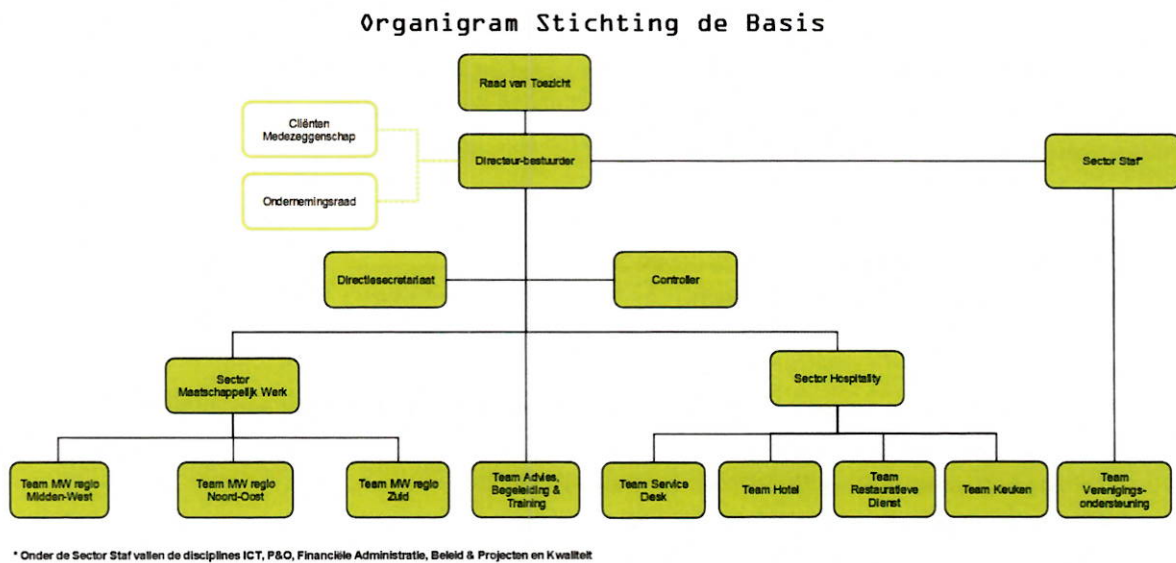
Organigram Stichting de Basis

Raad van Toezicht

Cliënten Medezeggenschap

Ondernemingsraad

Directeur-bestuurder

Sector Staf*

Directiesecretariaat

Controller

Sector Maatschappelijk Werk

Sector Hospitality

Team MW regio Midden-West

Team MW regio Noord-Oost

Team MW regio Zuid

Team Advies, Begeleiding & Training

Team Service Desk

Team Hotel

Team Restauratieve Dienst

Team Keuken

Team Verenigings-ondersteuning

* Onder de Sector Staf vallen de disciplines ICT, P&O, Financiële Administratie, Beleid & Projecten en Kwaliteit